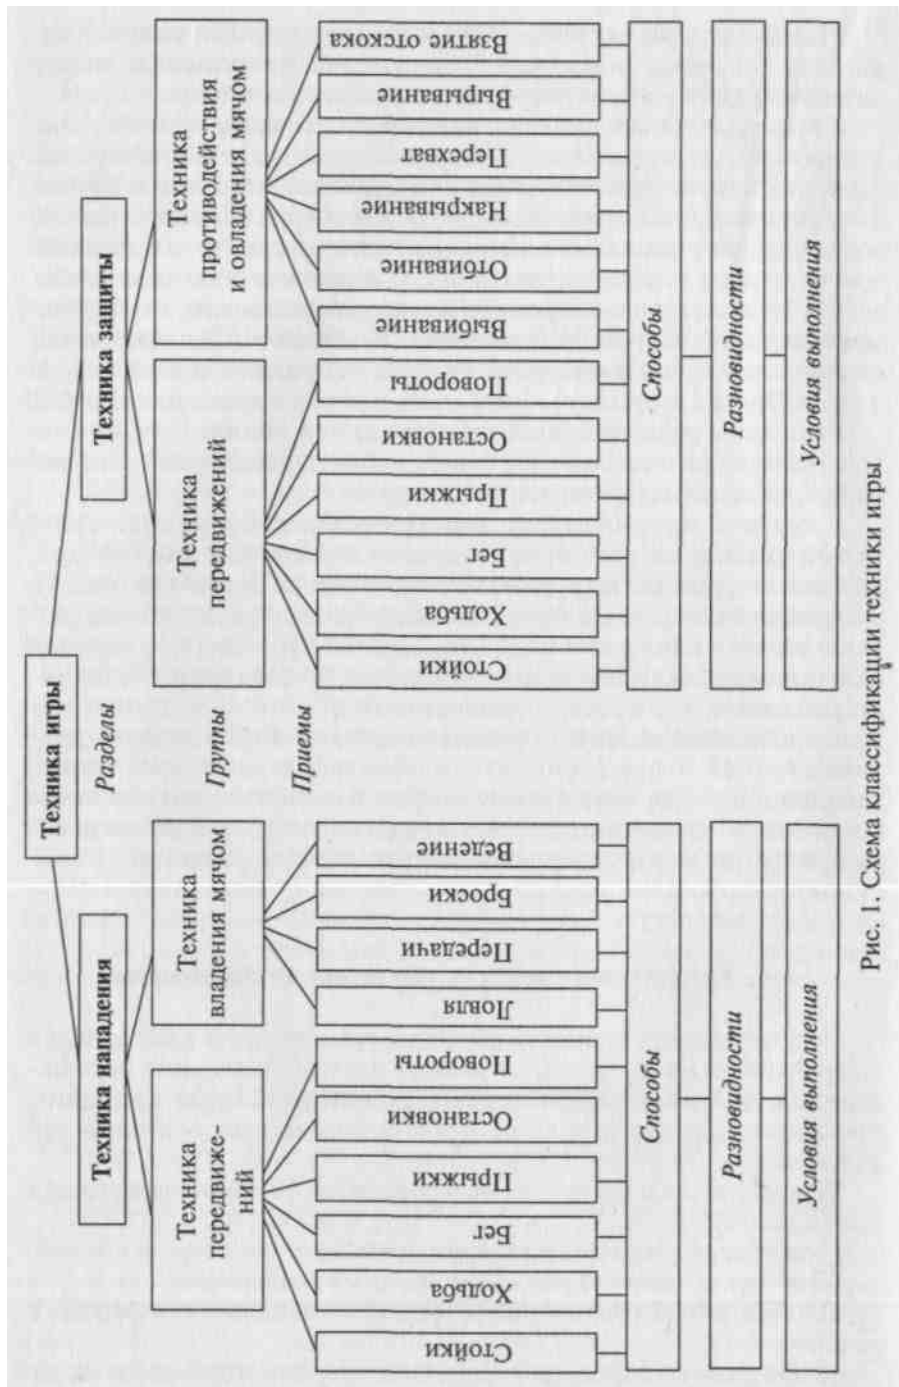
Техника игры

Разделы

Техника нападения

Техника защиты

Группы

Техника передвижений

Техника владения мячом

Техника передвижений

Техника противодействия и овладения мячом

Приемы

Стойки

Ходьба

Бег

Прыжки

Остановки

Повороты

Ловля

Передачи

Броски

Ведение

Стойки

Ходьба

Бег

Прыжки

Остановки

Повороты

Выбивание

Отбивание

Накрывание

Перехват

Вырывание

Взятие отскока

Способы

Разновидности

Условия выполнения

Способы

Разновидности

Условия выполнения

Рис. 1. Схема классификации техники игры